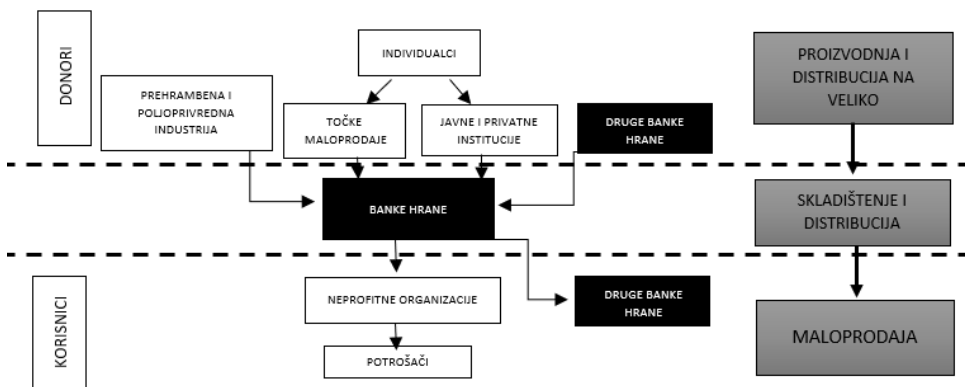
DONORI

INDIVIDUALCI

PREHRAMBENA I POLJOPRIVREDNA INDUSTRIJA

TOČKE MALOPRODAJE

JAVNE I PRIVATNE INSTITUCIJE

DRUGE BANKE HRANE

PROIZVODNJA I DISTRIBUCIJA NA VELIKO

BANKE HRANE

SKLADIŠTENJE I DISTRIBUCIJA

KORISNICI

NEPROFITNE ORGANIZACIJE

DRUGE BANKE HRANE

MALOPRODAJA

POTROŠAČI